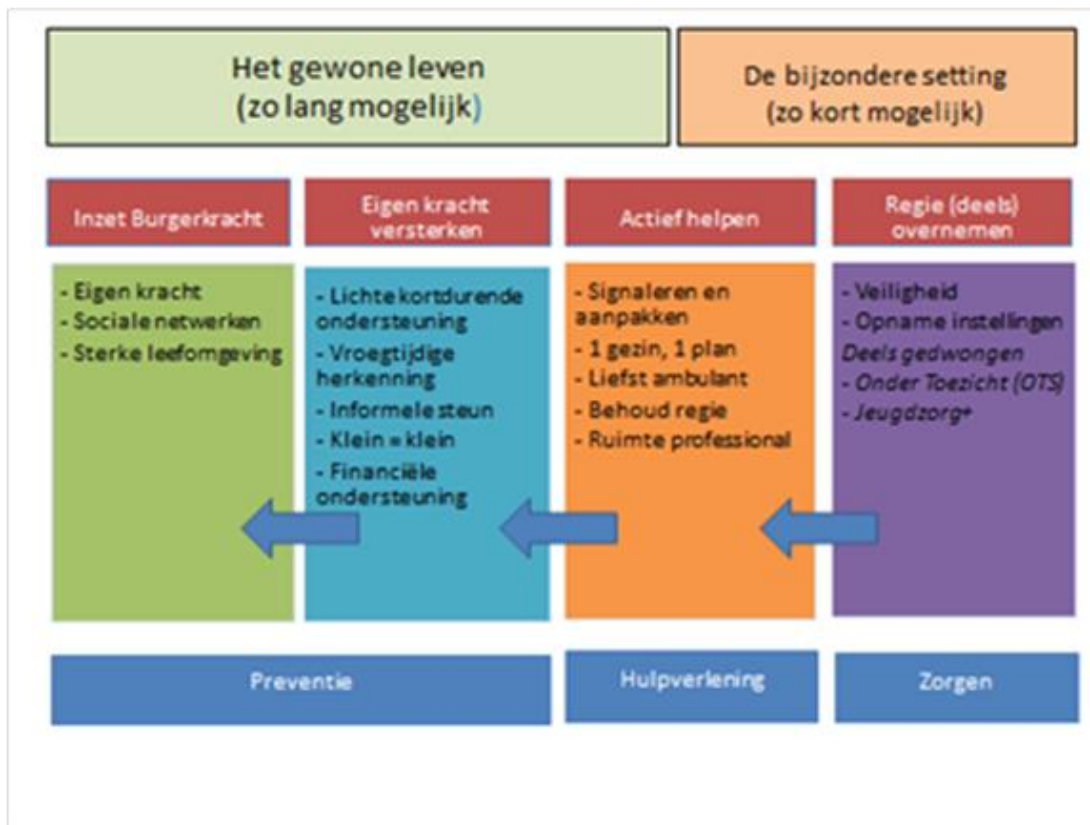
Het gewone leven
(zo lang mogelijk)

De bijzondere setting
(zo kort mogelijk)

Inzet Burgerkracht

Eigen kracht versterken

Actief helpen

Regie (deels) overnemen

- Eigen kracht
- Sociale netwerken
- Sterke leefomgeving

- Lichte kortdurende ondersteuning
- Vroegtijdige herkenning
- Informele steun
- Klein = klein
- Financiële ondersteuning

- Signaleren en aanpakken
- 1 gezin, 1 plan
- Liefst ambulant
- Behoud regie
- Ruimte professional

- Veiligheid
- Opname instellingen
Deels gedwongen
- Onder Toezicht (OTS)
- Jeugdzorg+

Preventie

Hulpverlening

Zorgen